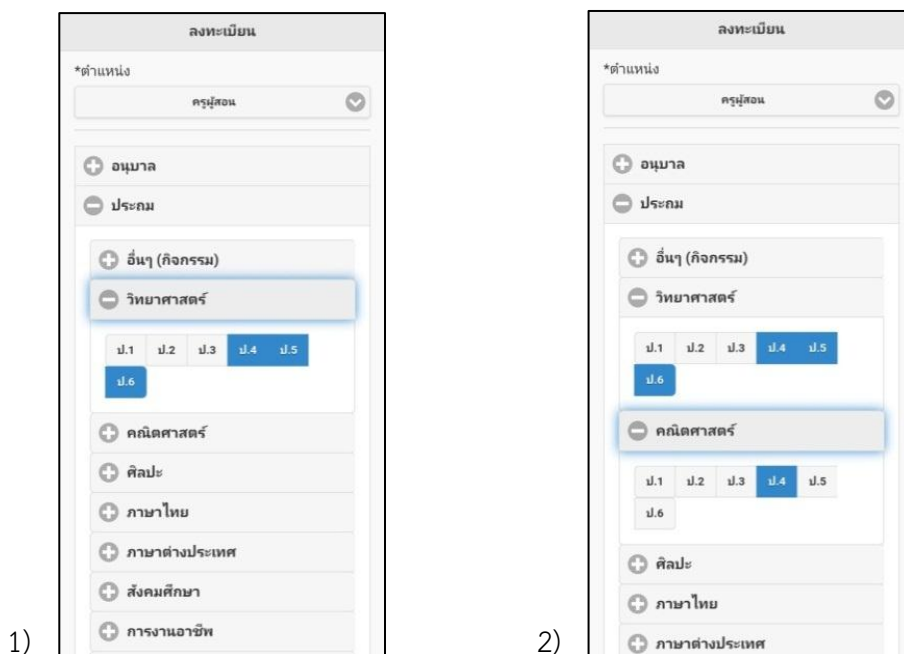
1)

ลงทะเบียน

*ตำแหน่ง

ครูผู้สอน

อนุบาล

ประถม

อื่นๆ (กิจกรรม)

วิทยาศาสตร์

ป.1 ป.2 ป.3 ป.4 ป.5 ป.6

คณิตศาสตร์

ศิลปะ

ภาษาไทย

ภาษาต่างประเทศ

สังคมศึกษา

การงานอาชีพ

2)

ลงทะเบียน

*ตำแหน่ง

ครูผู้สอน

อนุบาล

ประถม

อื่นๆ (กิจกรรม)

วิทยาศาสตร์

ป.1 ป.2 ป.3 ป.4 ป.5 ป.6

คณิตศาสตร์

ป.1 ป.2 ป.3 ป.4 ป.5 ป.6

ศิลปะ

ภาษาไทย

ภาษาต่างประเทศ